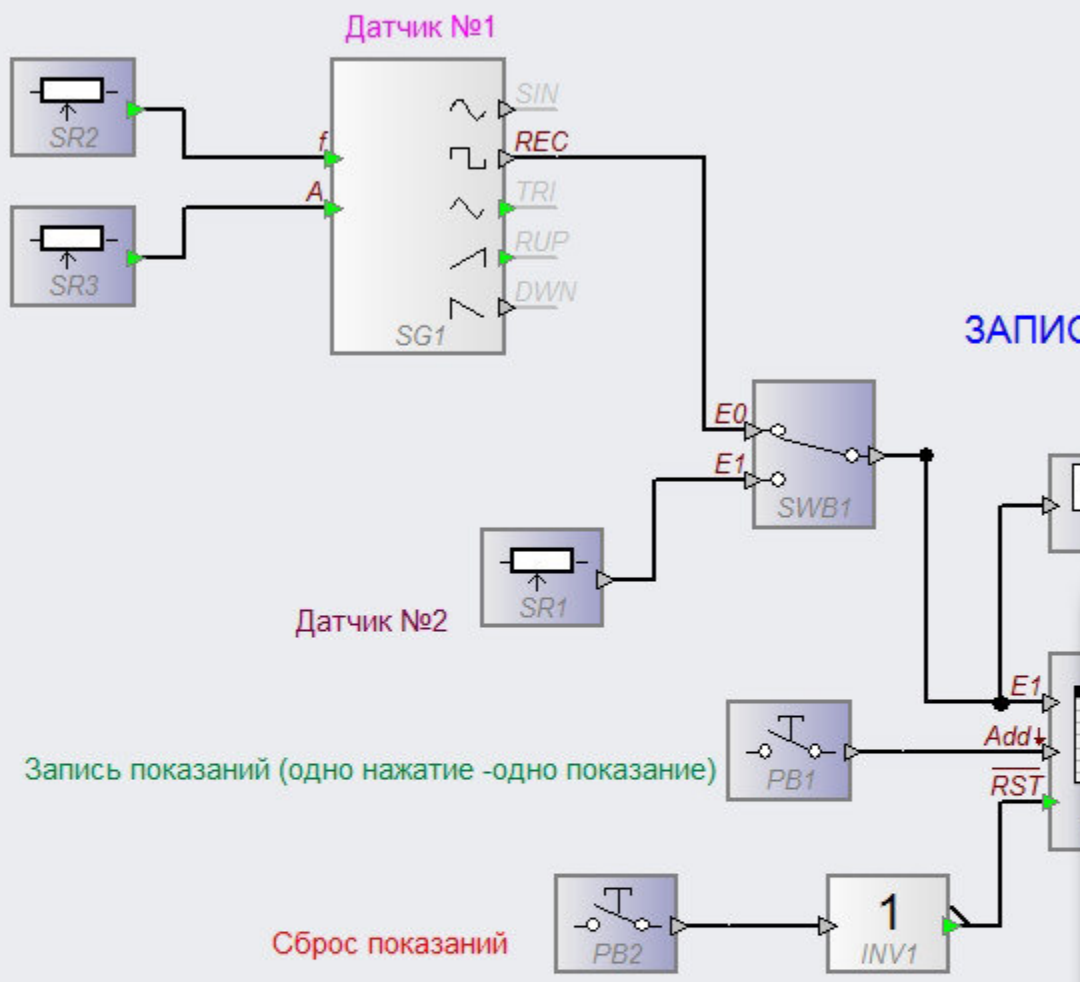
Датчик №1

SR2

SR3

f

A

SIN

REC

TRI

RUP

DWN

SG1

ЗАПИС

E0

E1

SWB1

SR1

Датчик №2

E1

Add

$\overline{RST}$

Запись показаний (одно нажатие -одно показание)

PB1

1

Сброс показаний

PB2

INV1